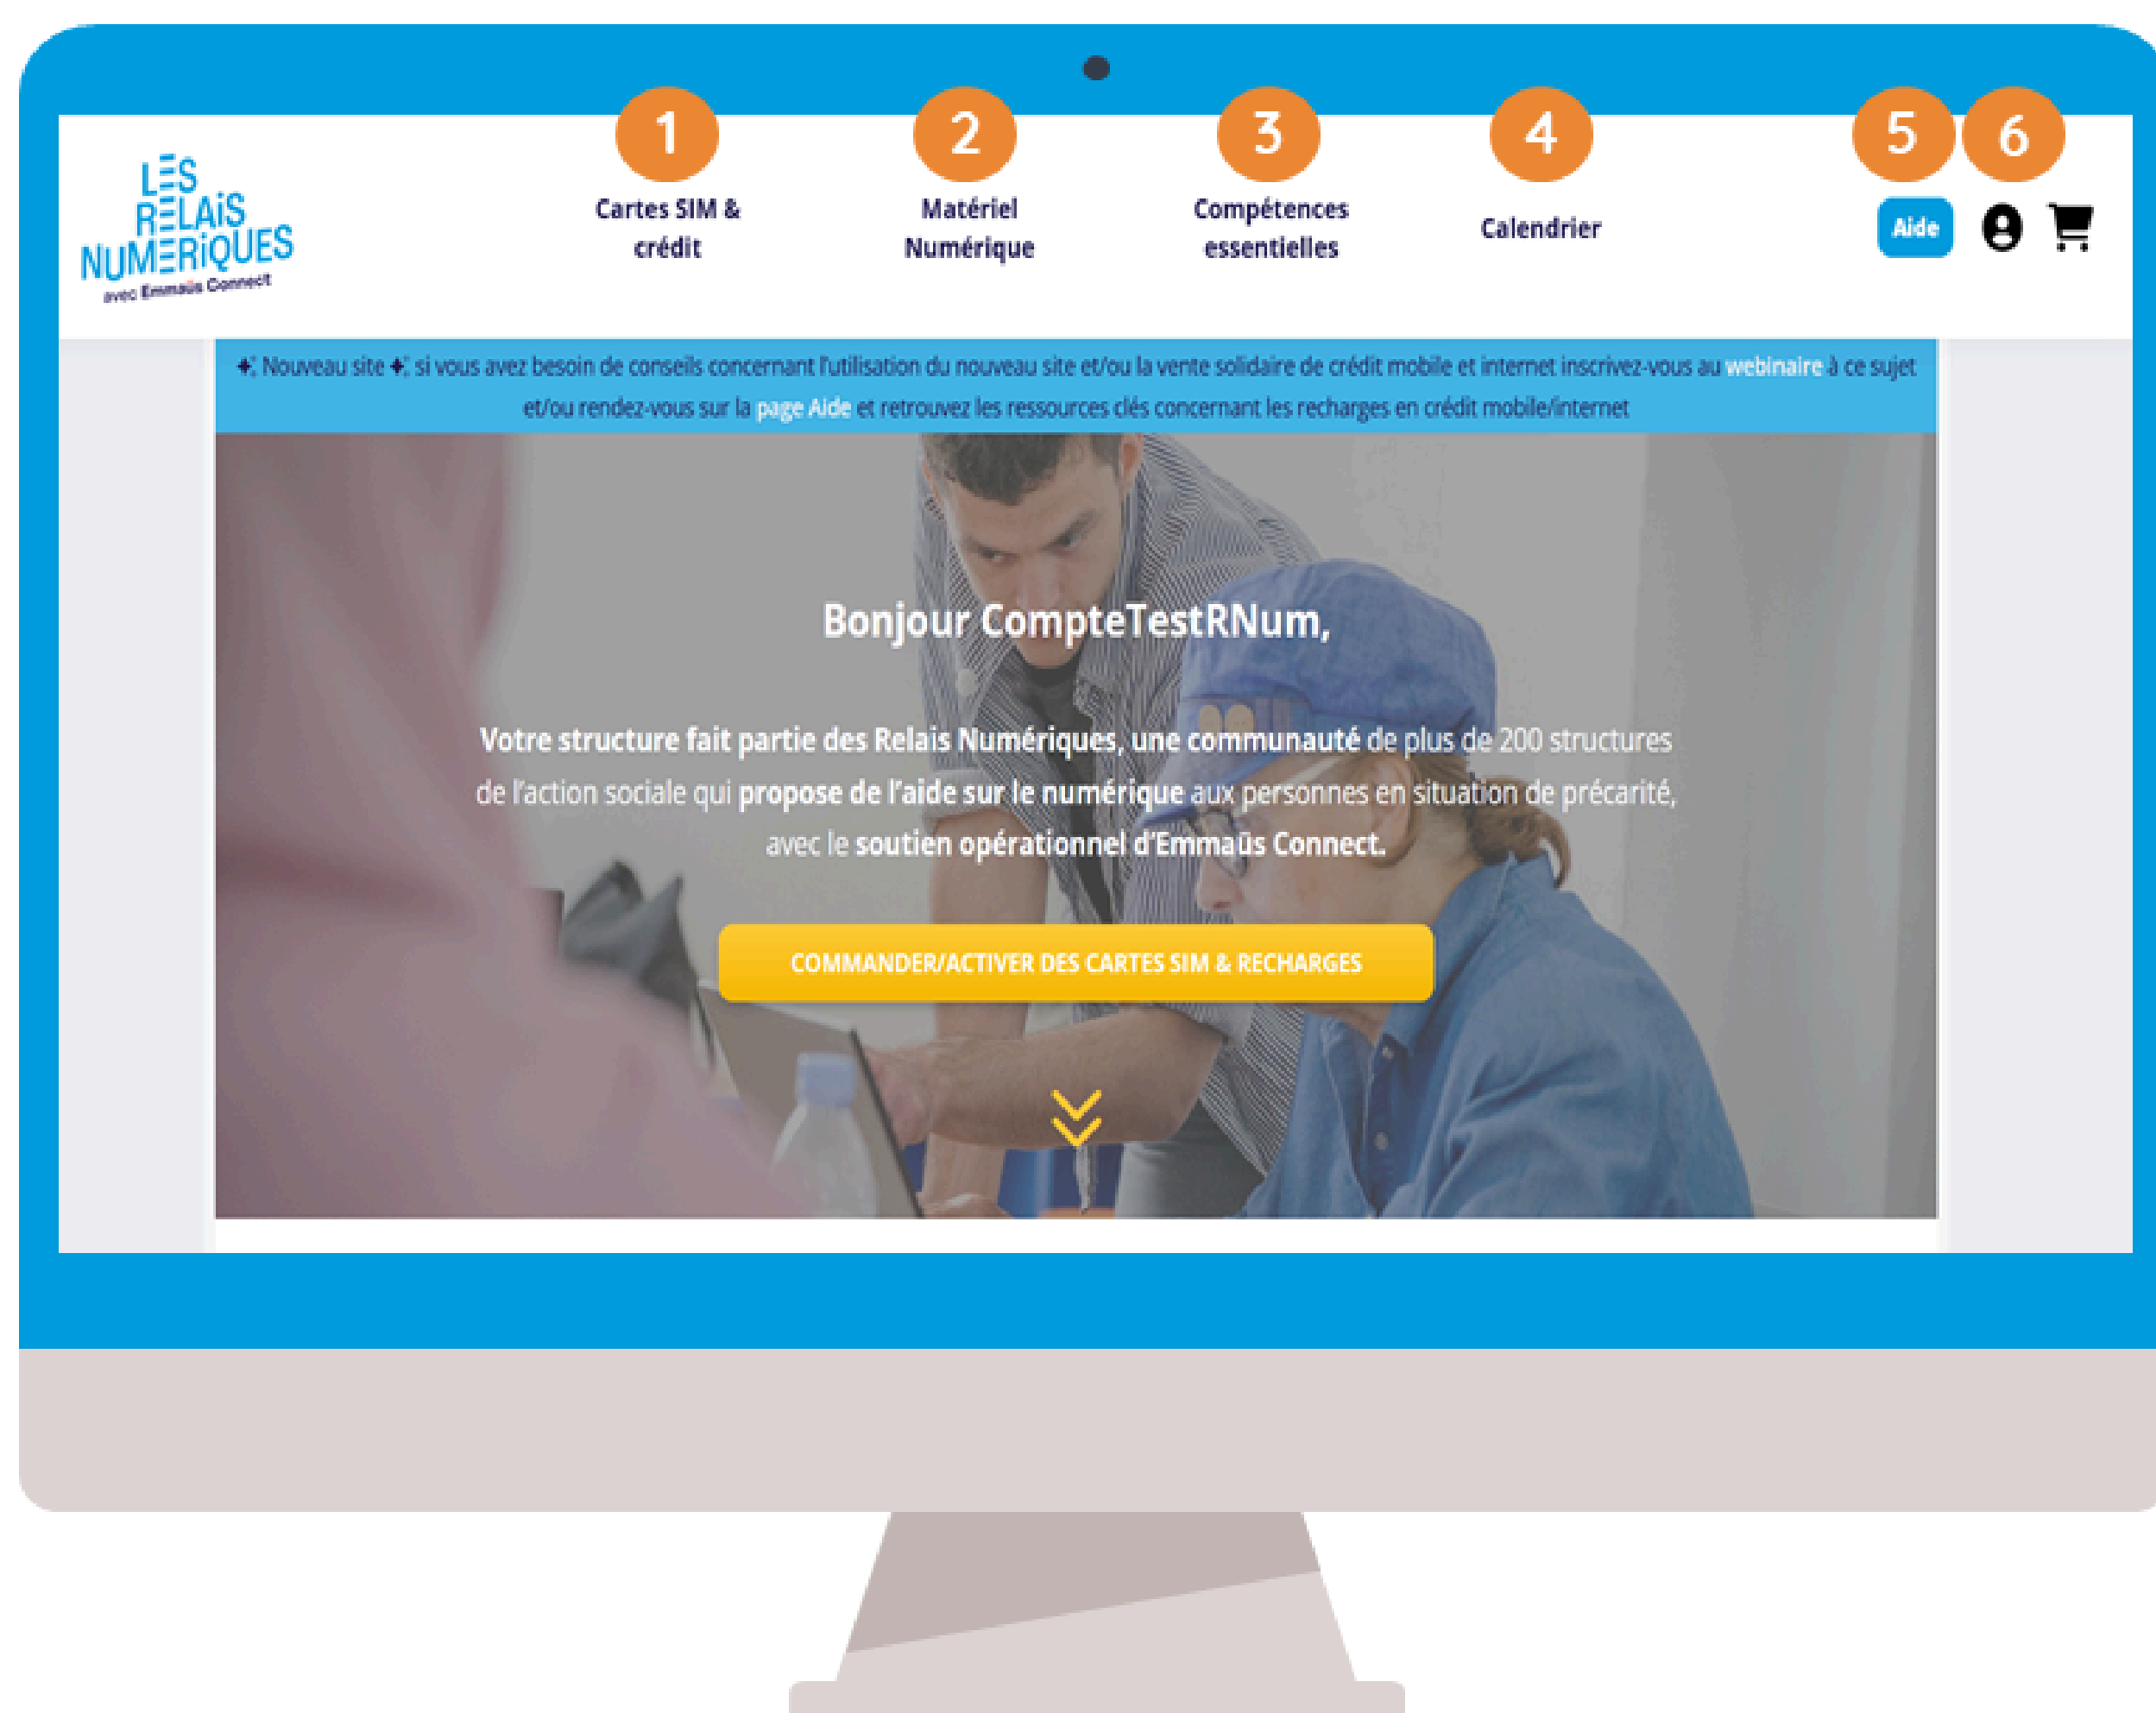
LES RELAIS NUMERIQUES
avec Emmaüs Connect

1
Cartes SIM & crédit

2
Matériel Numérique

3
Compétences essentielles

4
Calendrier

5
Aide

6

✦ Nouveau site ✦ si vous avez besoin de conseils concernant l'utilisation du nouveau site et/ou la vente solidaire de crédit mobile et internet inscrivez-vous au webinaire à ce sujet et/ou rendez-vous sur la page Aide et retrouvez les ressources clés concernant les recharges en crédit mobile/internet

Bonjour CompteTestRNum,

Votre structure fait partie des Relais Numériques, une communauté de plus de 200 structures de l'action sociale qui propose de l'aide sur le numérique aux personnes en situation de précarité, avec le soutien opérationnel d'Emmaüs Connect.

COMMANDER/ACTIVER DES CARTES SIM & RECHARGES